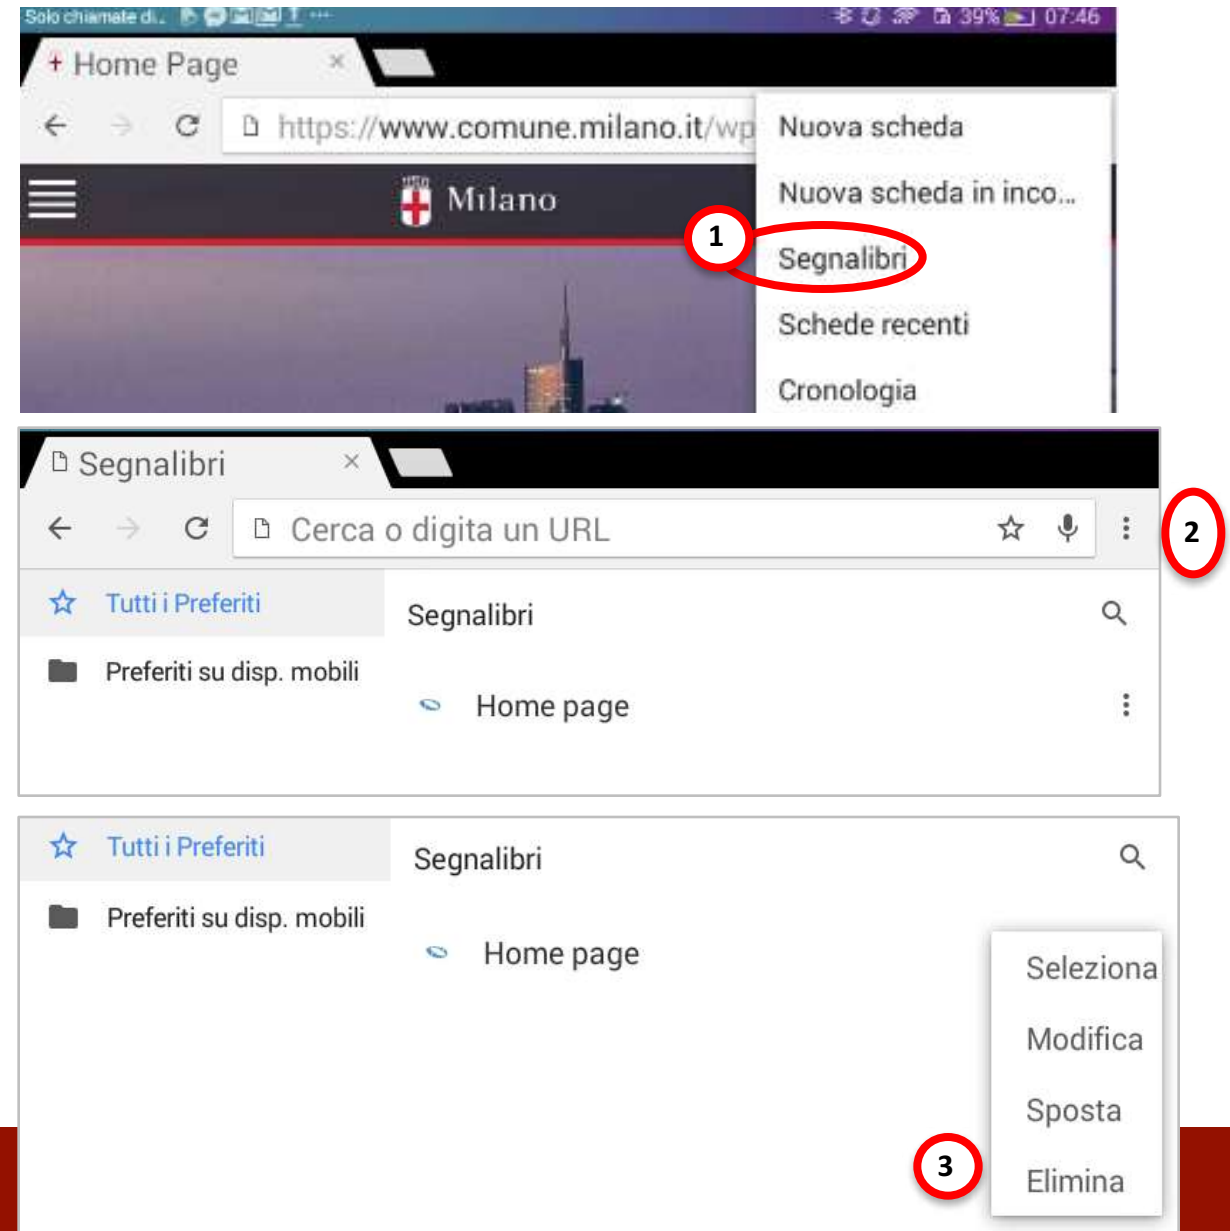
Solo chiamate di... 39% 07:46

Home Page ×

https://www.comune.milano.it/wp

Milano

Nuova scheda
Nuova scheda in inco...
1
Segnalibri
Schede recenti
Cronologia

Segnalibri ×

Cerca o digita un URL

2

Tutti i Preferiti
Preferiti su disp. mobili

Segnalibri

Home page

Tutti i Preferiti
Preferiti su disp. mobili

Segnalibri

Home page

Seleziona
Modifica
Sposta
3
Elimina